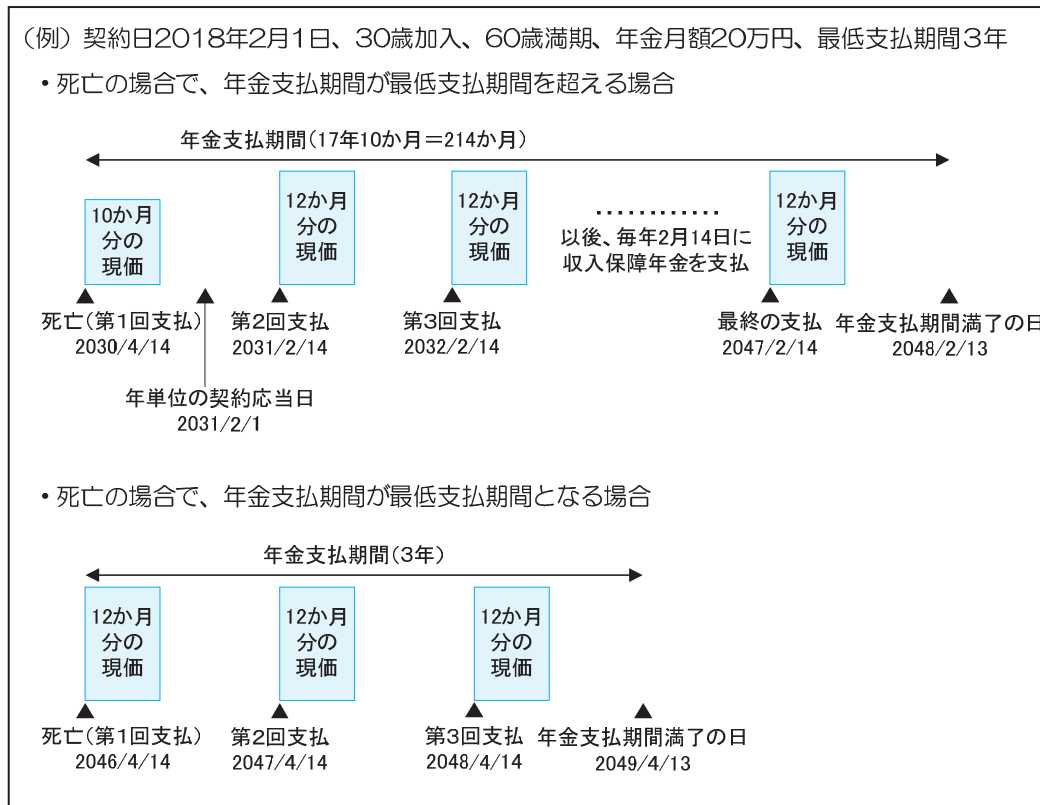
(例) 契約日2018年2月1日、30歳加入、60歳満期、年金月額20万円、最低支払期間3年

・死亡の場合で、年金支払期間が最低支払期間を超える場合

年金支払期間(17年10か月＝214か月)

10か月分の現価

12か月分の現価

12か月分の現価

............

以後、毎年2月14日に収入保障年金を支払

12か月分の現価

死亡(第1回支払)
2030/4/14

第2回支払
2031/2/14

第3回支払
2032/2/14

最終の支払
2047/2/14

年金支払期間満了の日
2048/2/13

年単位の契約応当日
2031/2/1

・死亡の場合で、年金支払期間が最低支払期間となる場合

年金支払期間(3年)

12か月分の現価

12か月分の現価

12か月分の現価

死亡(第1回支払)
2046/4/14

第2回支払
2047/4/14

第3回支払
2048/4/14

年金支払期間満了の日
2049/4/13